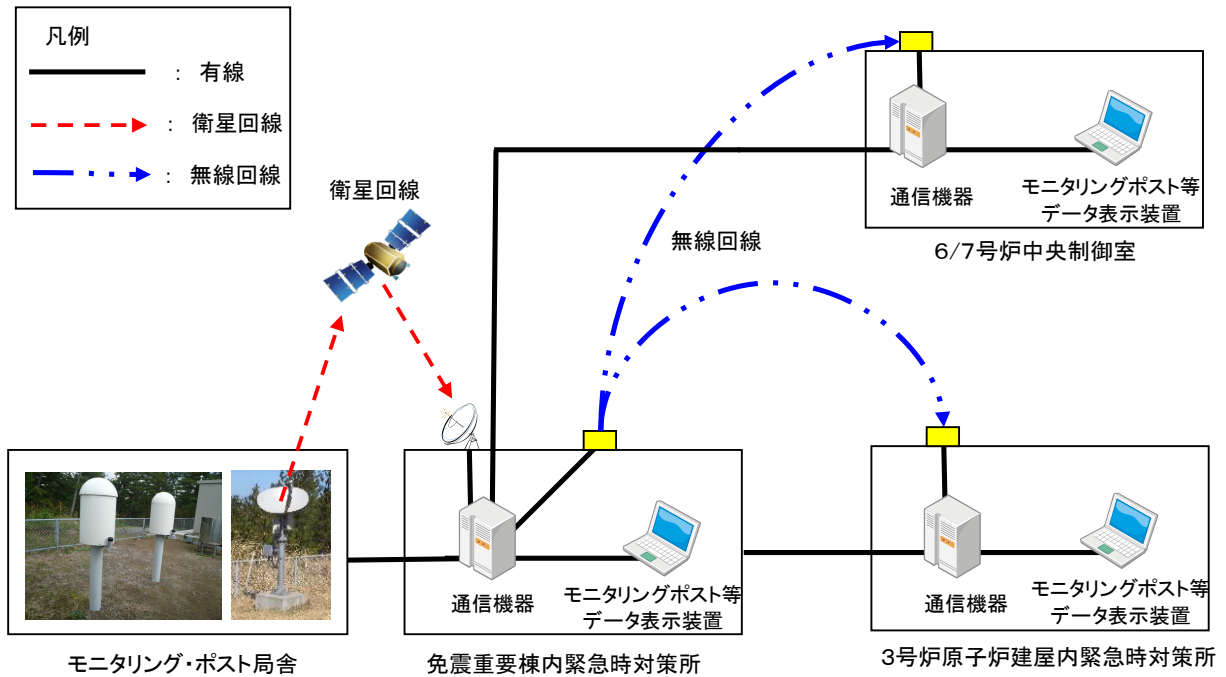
凡例

：有線

：衛星回線

：無線回線

衛星回線

無線回線

通信機器

モニタリングポスト等
データ表示装置

6/7号炉中央制御室

通信機器

モニタリングポスト等
データ表示装置

通信機器

モニタリングポスト等
データ表示装置

モニタリング・ポスト局舎

免震重要棟内緊急時対策所

3号炉原子炉建屋内緊急時対策所